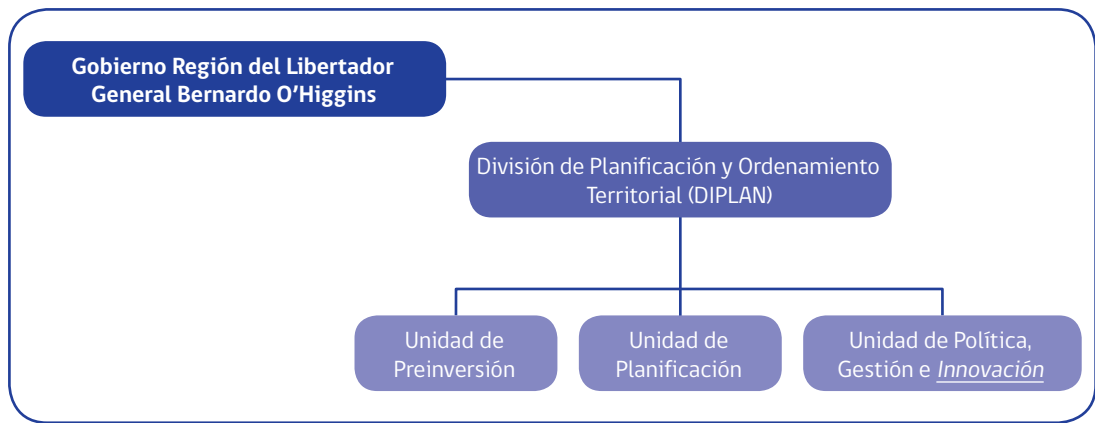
Gobierno Región del Libertador General Bernardo O'Higgins

División de Planificación y Ordenamiento Territorial (DIPLAN)

Unidad de Preinversión

Unidad de Planificación

Unidad de Política, Gestión e Innovación